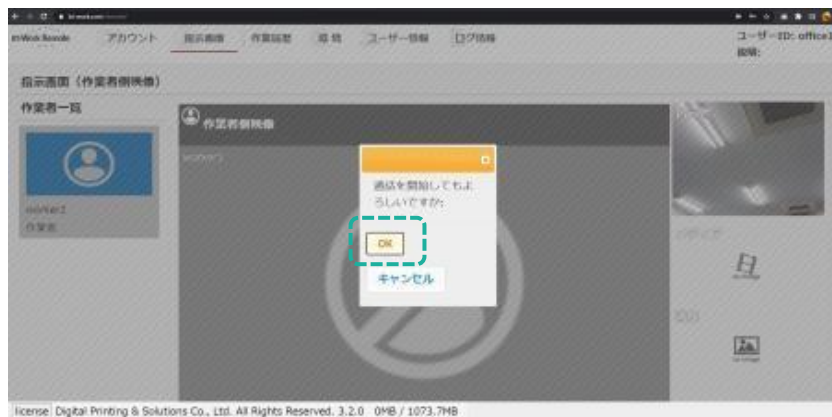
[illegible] アカウント 指示画面 作業履歴 環境 ユーザー情報 ログ情報 ユーザーID: office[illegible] 権限:

指示画面（作業者側映像）

作業者一覧

worker2
作業者

作業者側映像

worker2

通話を開始してもよろしいですか

OK

キャンセル

license Digital Printing & Solutions Co., Ltd. All Rights Reserved. 3.2.0 0MB / 1073.7MB